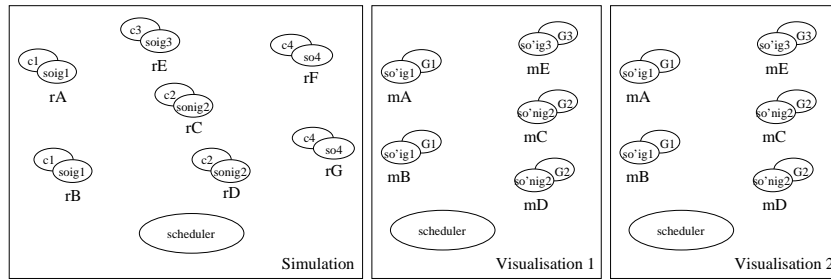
c1 soig1
rA

c3 soig3
rE

c4 so4
rF

c2 sonig2
rC

c1 soig1
rB

c2 sonig2
rD

c4 so4
rG

scheduler

Simulation

so'ig1 G1
mA

so'ig3 G3
mE

so'nig2 G2
mC

so'ig1 G1
mB

so'nig2 G2
mD

scheduler

Visualisation 1

so'ig1 G1
mA

so'ig3 G3
mE

so'nig2 G2
mC

so'ig1 G1
mB

so'nig2 G2
mD

scheduler

Visualisation 2